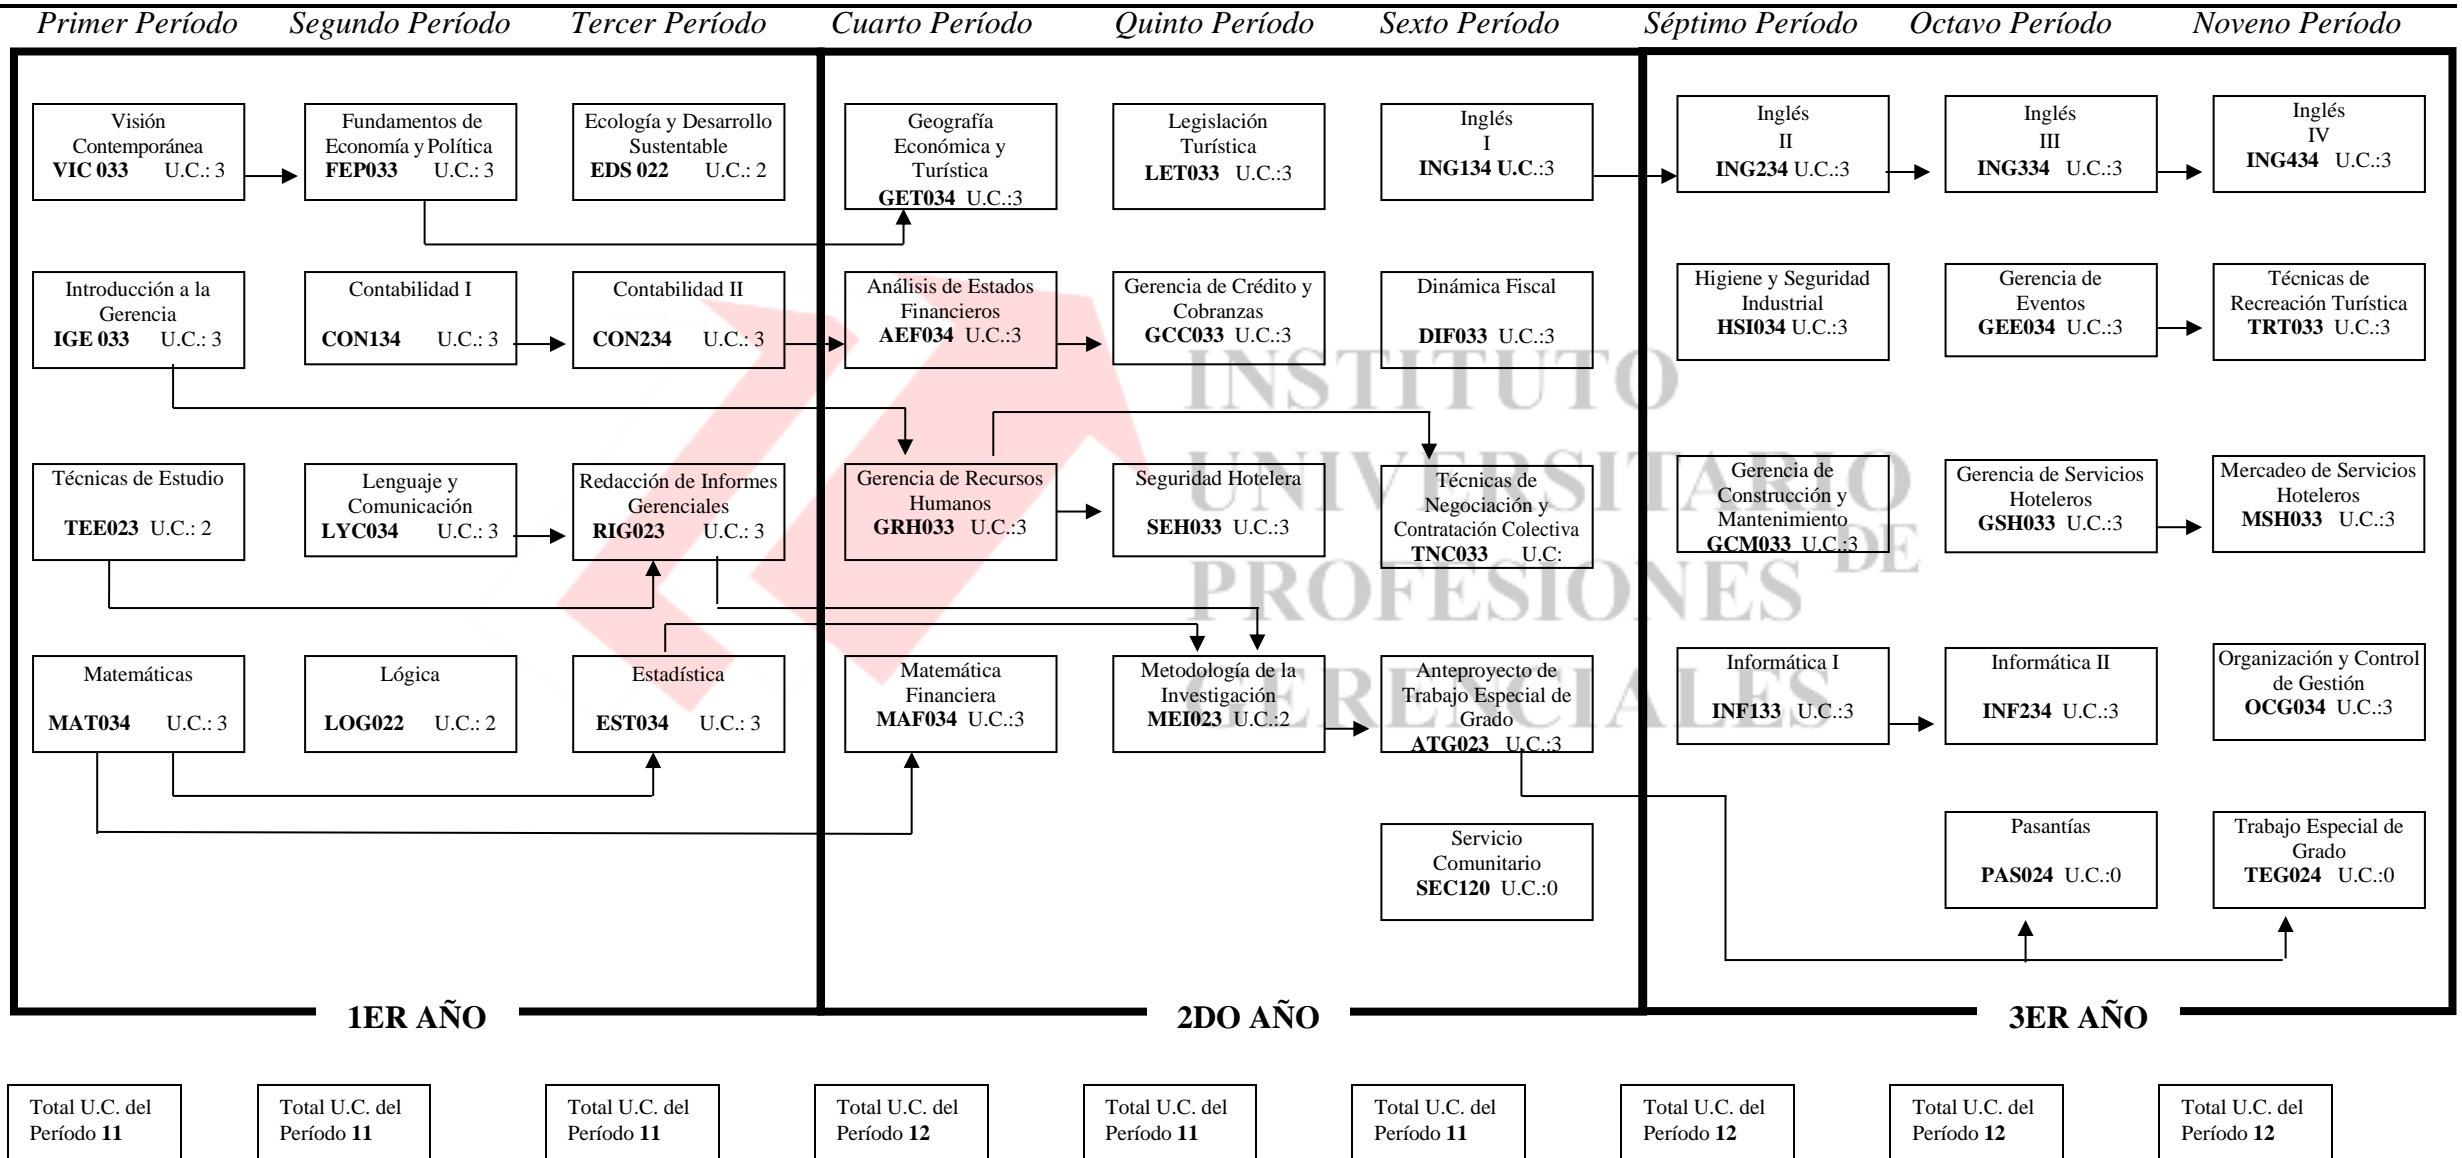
Primer Período Segundo Período Tercer Período Cuarto Período Quinto Período Sexto Período Séptimo Período Octavo Período Noveno Período

Visión Contemporánea **VIC 033** U.C.: 3

Fundamentos de Economía y Política **FEP033** U.C.: 3

Ecología y Desarrollo Sustentable **EDS 022** U.C.: 2

Geografía Económica y Turística **GET034** U.C.:3

Legislación Turística **LET033** U.C.:3

Inglés I **ING134 U.C**.:3

Inglés II **ING234** U.C.:3

Inglés III **ING334** U.C.:3

Inglés IV **ING434** U.C.:3

Introducción a la Gerencia **IGE 033** U.C.: 3

Contabilidad I **CON134** U.C.: 3

Contabilidad II **CON234** U.C.: 3

Análisis de Estados Financieros **AEF034** U.C.:3

Gerencia de Crédito y Cobranzas **GCC033** U.C.:3

Dinámica Fiscal **DIF033** U.C.:3

Higiene y Seguridad Industrial **HSI034** U.C.:3

Gerencia de Eventos **GEE034** U.C.:3

Técnicas de Recreación Turística **TRT033** U.C.:3

Técnicas de Estudio **TEE023** U.C.: 2

Lenguaje y Comunicación **LYC034** U.C.: 3

Redacción de Informes Gerenciales **RIG023** U.C.: 3

Gerencia de Recursos Humanos **GRH033** U.C.:3

Seguridad Hotelera **SEH033** U.C.:3

Técnicas de Negociación y Contratación Colectiva **TNC033** U.C:

Gerencia de Construcción y Mantenimiento **GCM033** U.C.:3

Gerencia de Servicios Hoteleros **GSH033** U.C.:3

Mercadeo de Servicios Hoteleros **MSH033** U.C.:3

Matemáticas **MAT034** U.C.: 3

Lógica **LOG022** U.C.: 2

Estadística **EST034** U.C.: 3

Matemática Financiera **MAF034** U.C.:3

Metodología de la Investigación **MEI023** U.C.:2

Anteproyecto de Trabajo Especial de Grado **ATG023** U.C.:3

Informática I **INF133** U.C.:3

Informática II **INF234** U.C.:3

Organización y Control de Gestión **OCG034** U.C.:3

Servicio Comunitario **SEC120** U.C.:0

Pasantías **PAS024** U.C.:0

Trabajo Especial de Grado **TEG024** U.C.:0

INSTITUTO UNIVERSITARIO DE PROFESIONES GERENCIALES

**1ER AÑO** **2DO AÑO** **3ER AÑO**

Total U.C. del Período **11**

Total U.C. del Período **11**

Total U.C. del Período **11**

Total U.C. del Período **12**

Total U.C. del Período **11**

Total U.C. del Período **11**

Total U.C. del Período **12**

Total U.C. del Período **12**

Total U.C. del Período **12**